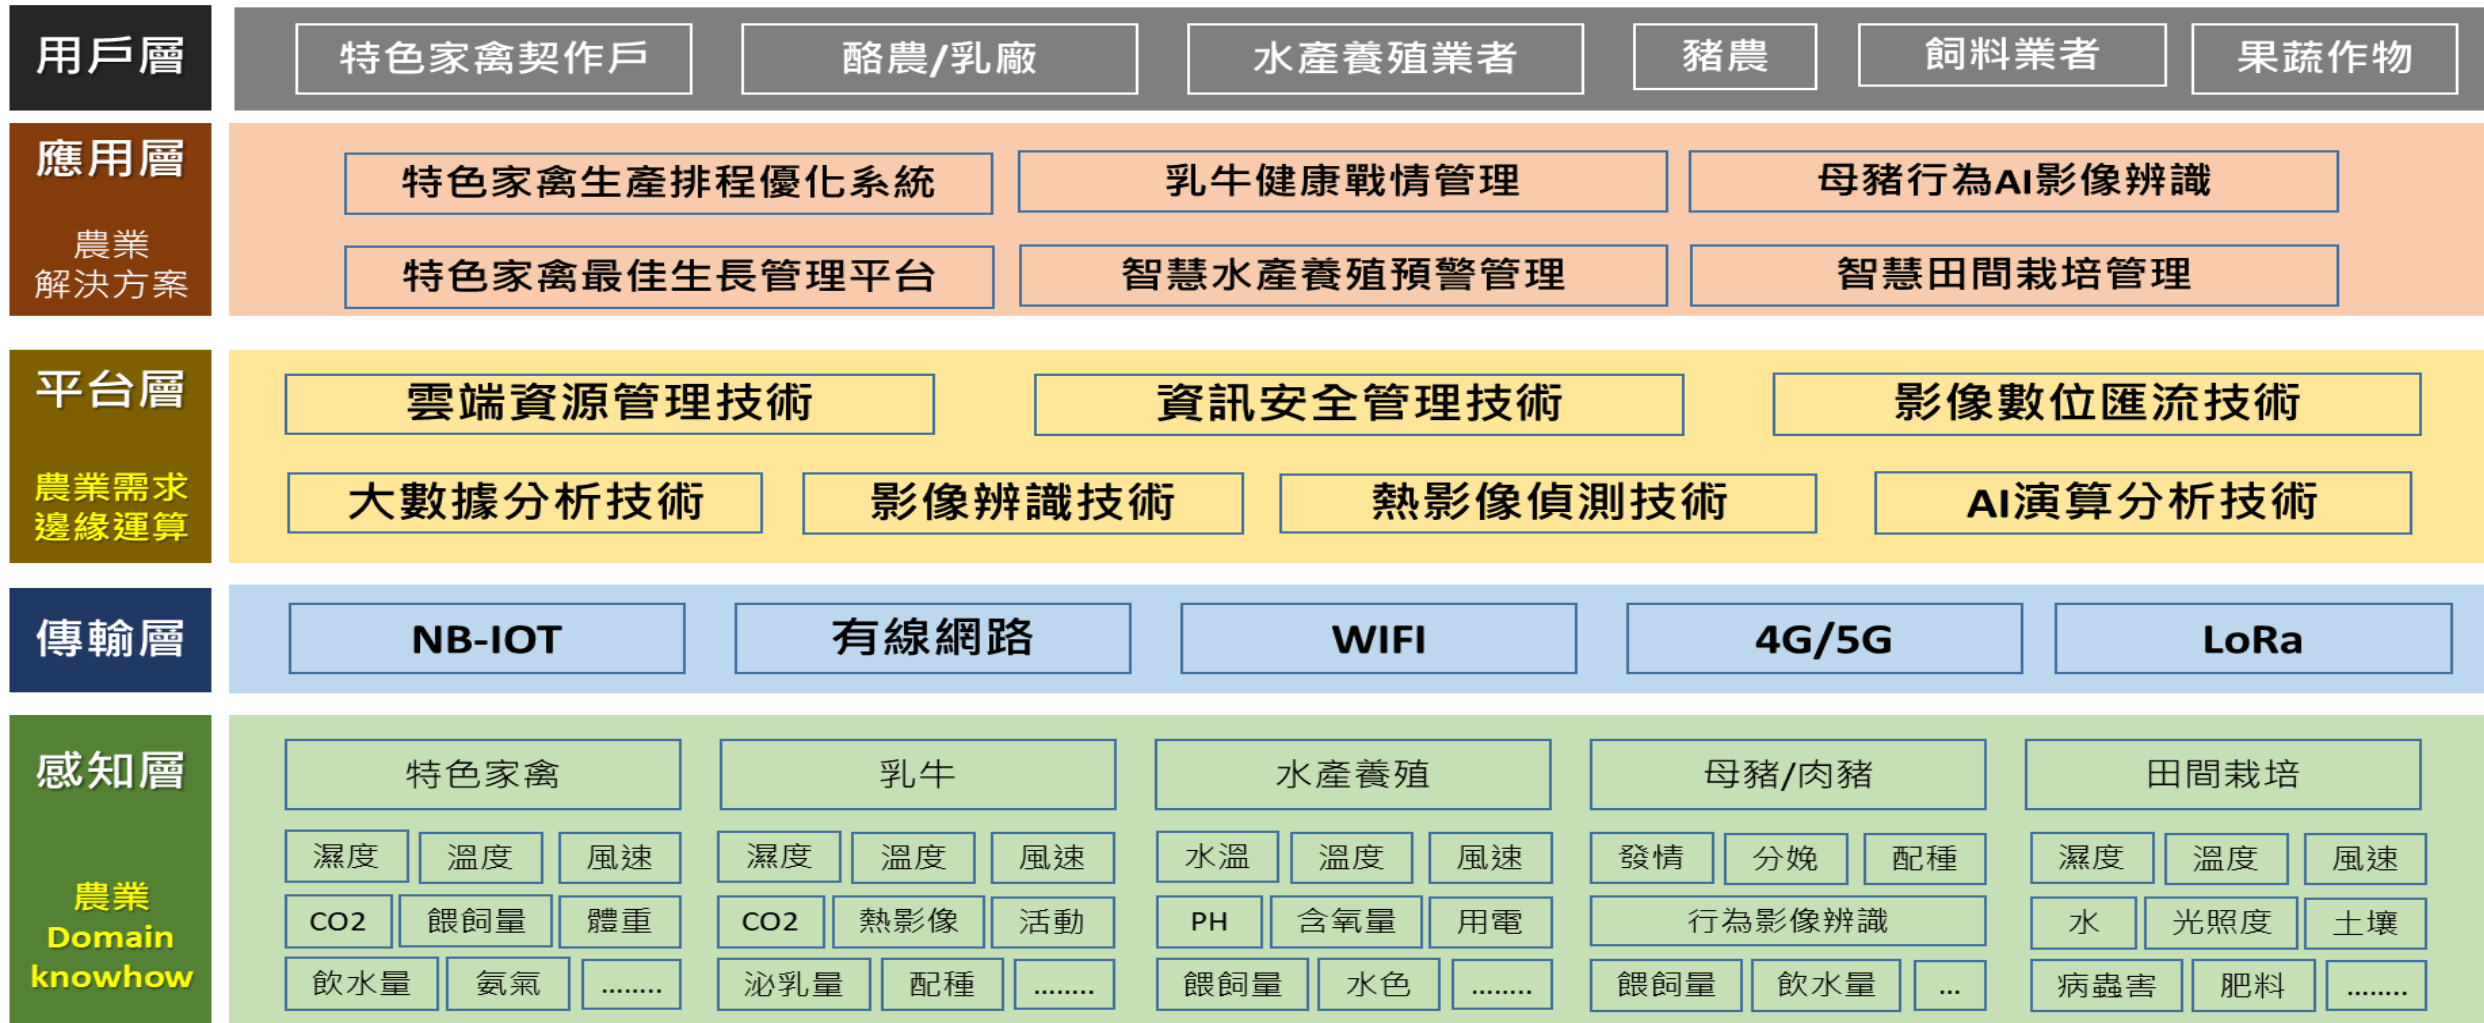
用戶層

特色家禽契作戶 | 酪農/乳廠 | 水產養殖業者 | 豬農 | 飼料業者 | 果蔬作物

應用層

農業解決方案

特色家禽生產排程優化系統
乳牛健康戰情管理
母豬行為AI影像辨識
特色家禽最佳生長管理平台
智慧水產養殖預警管理
智慧田間栽培管理

平台層

農業需求邊緣運算

雲端資源管理技術
資訊安全管理技術
影像數位匯流技術
大數據分析技術
影像辨識技術
熱影像偵測技術
AI演算分析技術

傳輸層

NB-IOT | 有線網路 | WIFI | 4G/5G | LoRa

感知層

農業 Domain knowhow

特色家禽
濕度 溫度 風速
CO2 餵飼量 體重
飲水量 氨氣 ........

乳牛
濕度 溫度 風速
CO2 熱影像 活動
泌乳量 配種 ........

水產養殖
水溫 溫度 風速
PH 含氧量 用電
餵飼量 水色 ........

母豬/肉豬
發情 分娩 配種
行為影像辨識
餵飼量 飲水量 ...

田間栽培
濕度 溫度 風速
水 光照度 土壤
病蟲害 肥料 ........